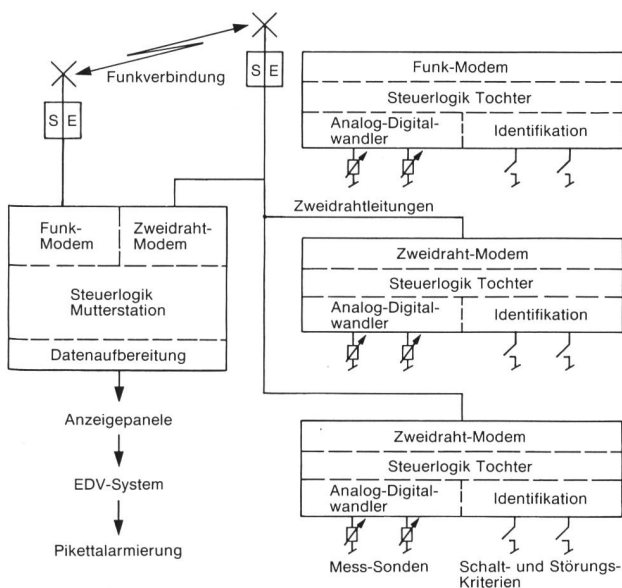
Funkverbindung

S E

S E

Funk-Modem

Steuerlogik Tochter

Analog-Digitalwandler

Identifikation

Funk-Modem

Zweidraht-Modem

Steuerlogik Mutterstation

Datenaufbereitung

Zweidrahtleitungen

Zweidraht-Modem

Steuerlogik Tochter

Analog-Digitalwandler

Identifikation

Anzeigepanele

EDV-System

Pikettalarmierung

Zweidraht-Modem

Steuerlogik Tochter

Analog-Digitalwandler

Identifikation

Mess-Sonden

Schalt- und Störungs-Kriterien